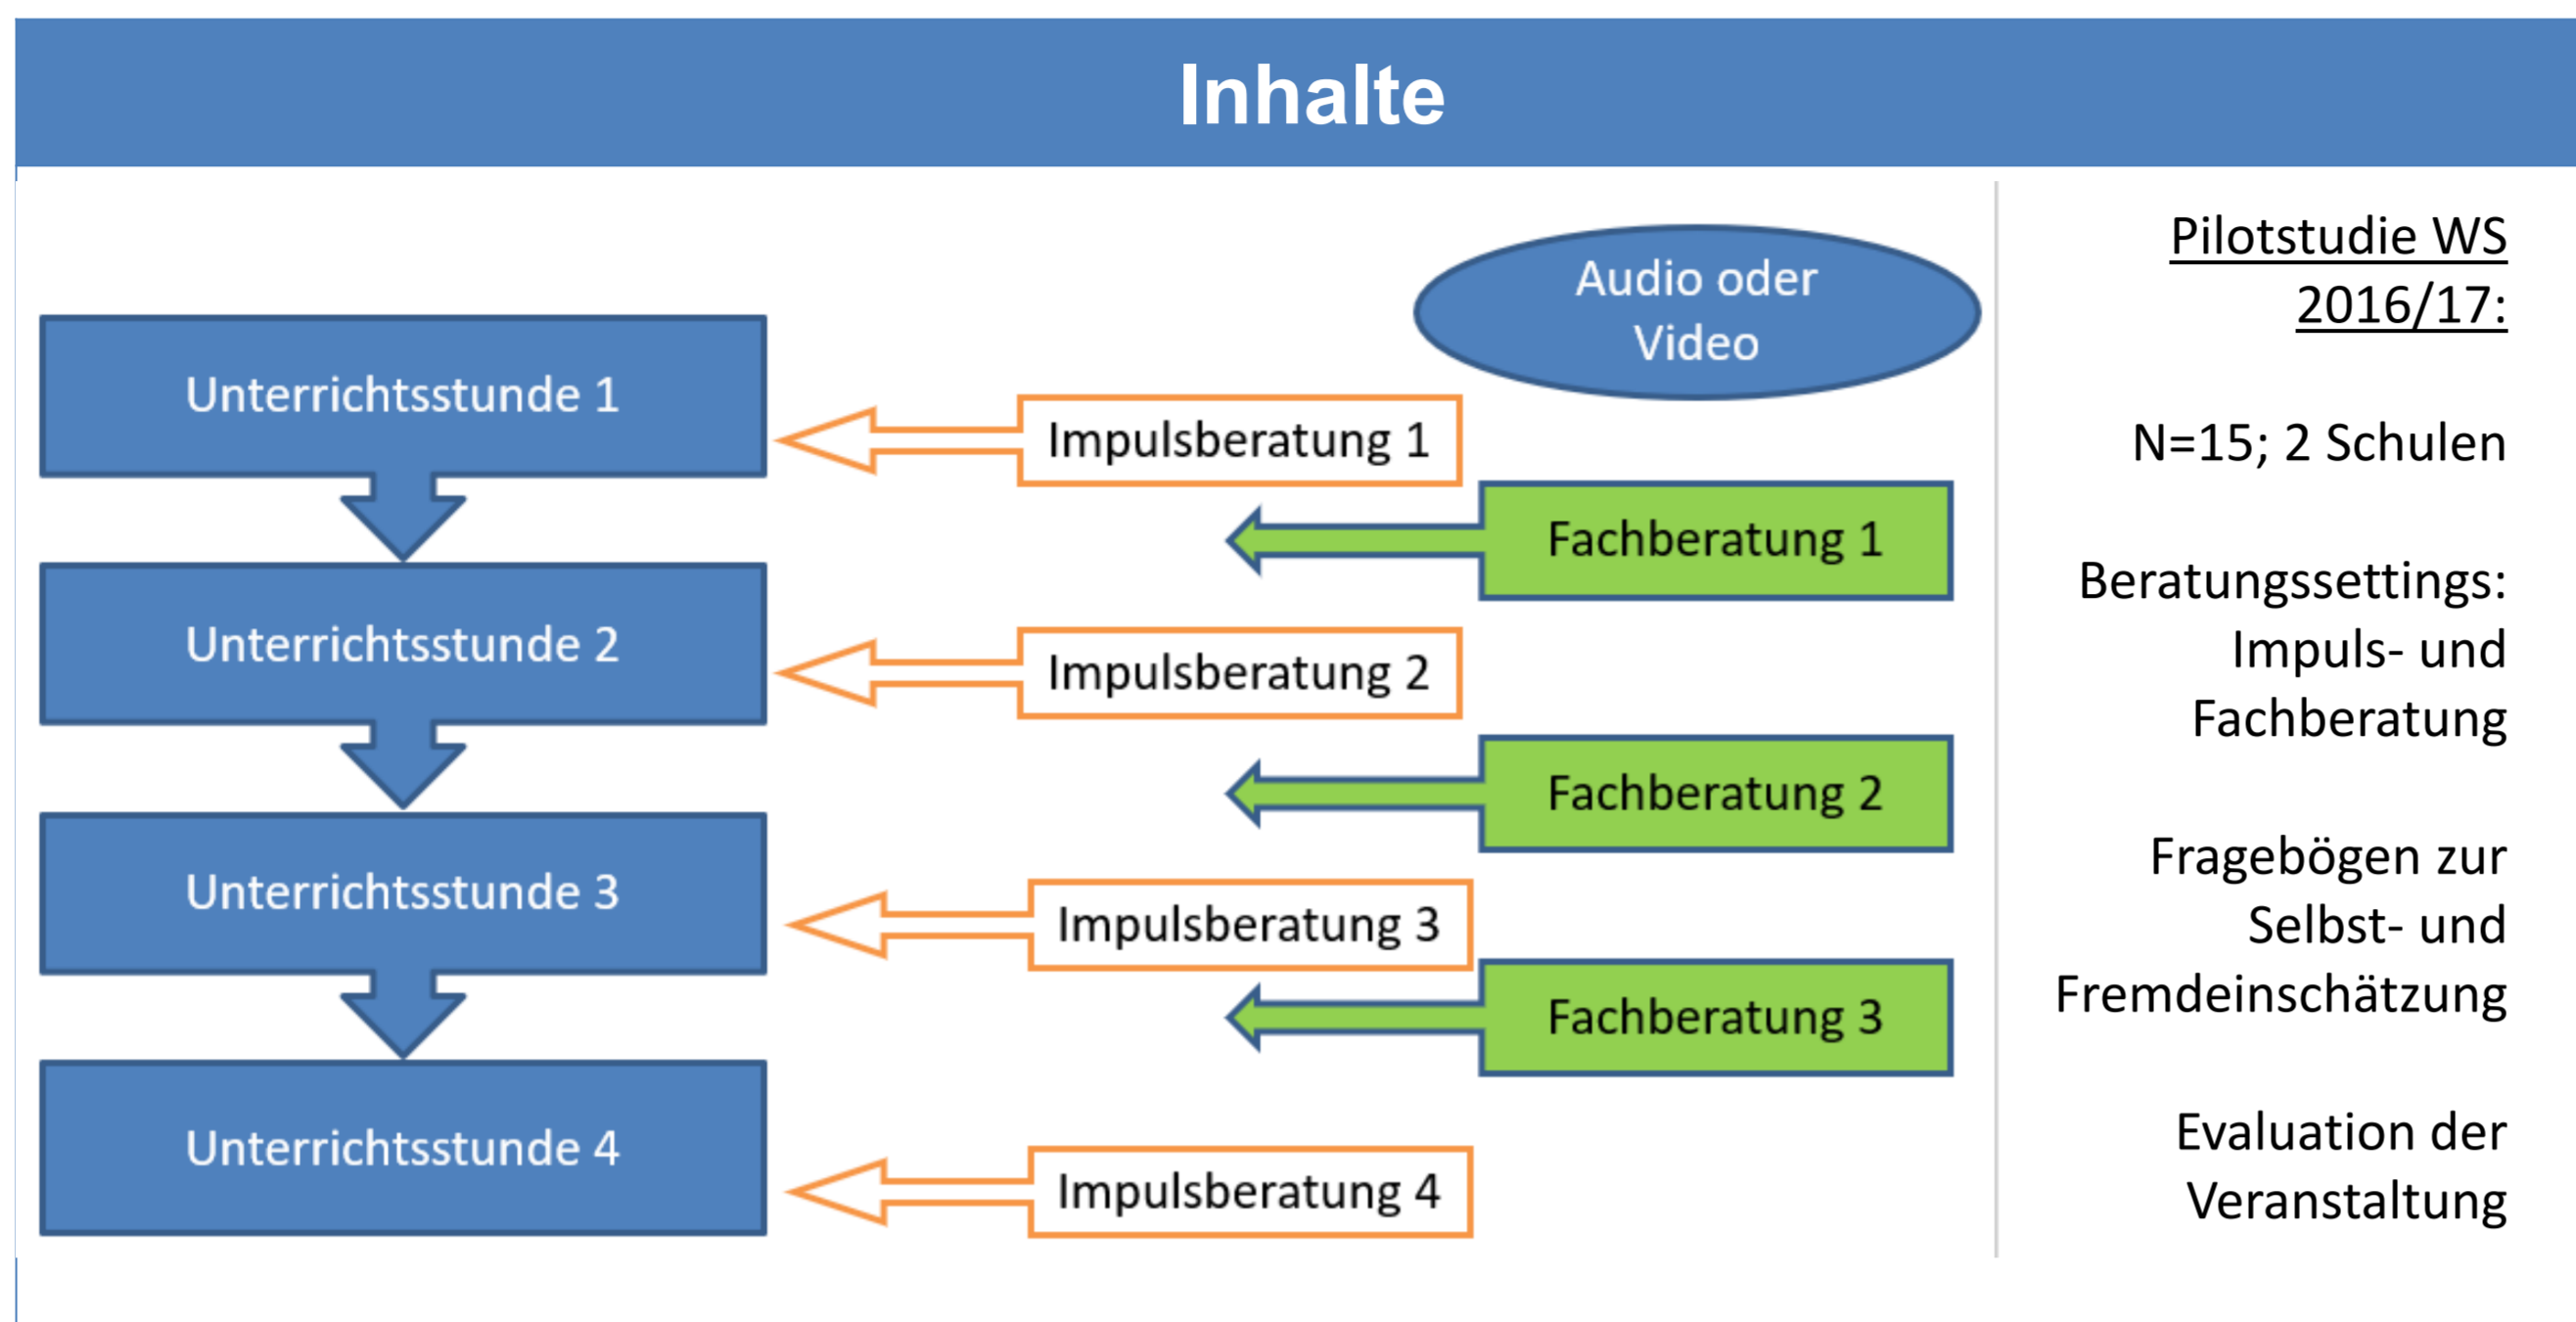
Inhalte

Audio oder Video

Unterrichtsstunde 1

Impulsberatung 1

Fachberatung 1

Unterrichtsstunde 2

Impulsberatung 2

Fachberatung 2

Unterrichtsstunde 3

Impulsberatung 3

Fachberatung 3

Unterrichtsstunde 4

Impulsberatung 4

Pilotstudie WS 2016/17:

N=15; 2 Schulen

Beratungssettings: Impuls- und Fachberatung

Fragebögen zur Selbst- und Fremdeinschätzung

Evaluation der Veranstaltung